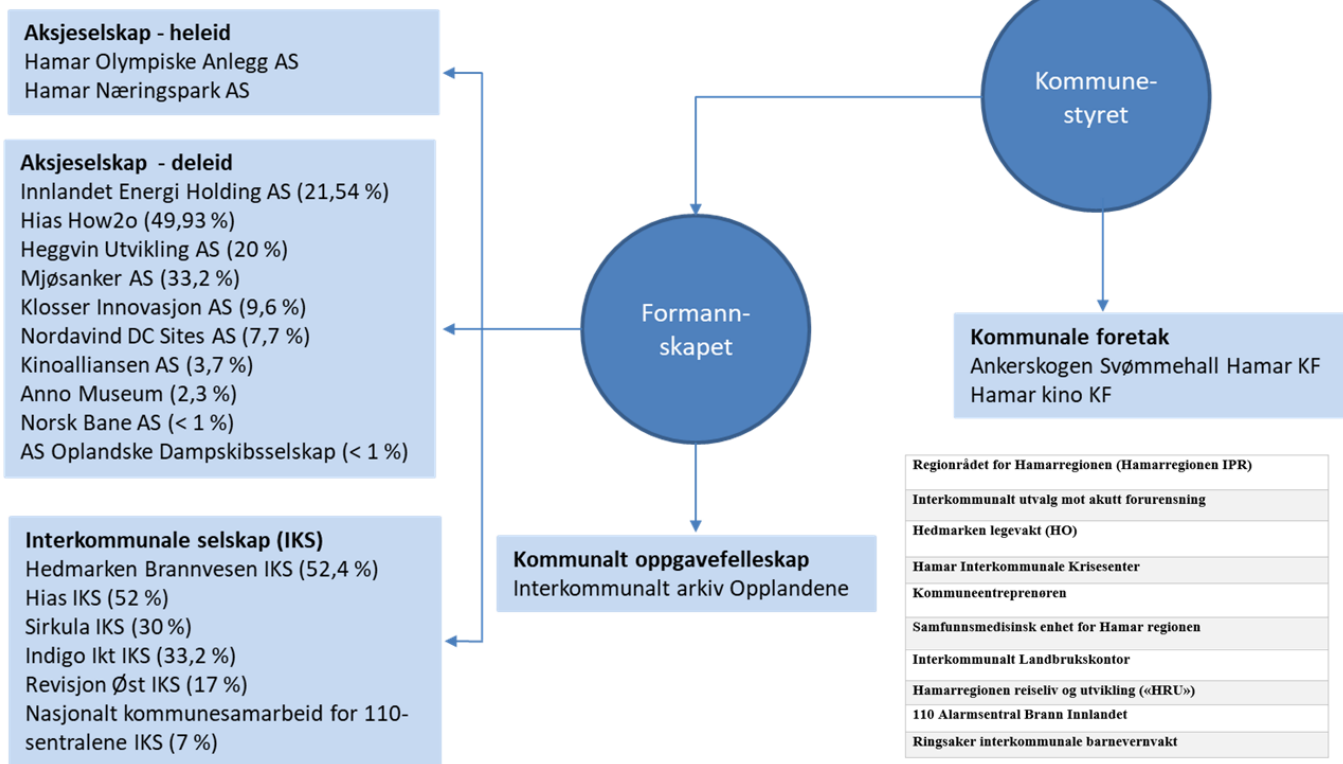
Aksjeselskap - heleid
Hamar Olympiske Anlegg AS
Hamar Næringspark AS

Aksjeselskap - deleid
Innlandet Energi Holding AS (21,54 %)
Hias How2o (49,93 %)
Heggvin Utvikling AS (20 %)
Mjøsanker AS (33,2 %)
Klosser Innovasjon AS (9,6 %)
Nordavind DC Sites AS (7,7 %)
Kinoalliansen AS (3,7 %)
Anno Museum (2,3 %)
Norsk Bane AS (< 1 %)
AS Oplandske Dampskibsselskap (< 1 %)

Interkommunale selskap (IKS)
Hedmarken Brannvesen IKS (52,4 %)
Hias IKS (52 %)
Sirkula IKS (30 %)
Indigo Ikt IKS (33,2 %)
Revisjon Øst IKS (17 %)
Nasjonalt kommunesamarbeid for 110-sentralene IKS (7 %)

Kommune-styret

Formann-skapet

Kommunale foretak
Ankerskogen Svømmehall Hamar KF
Hamar kino KF

Kommunalt oppgavefelleskap
Interkommunalt arkiv Opplandene

| Regionrådet for Hamarregionen (Hamarregionen IPR) |
|---|
| Interkommunalt utvalg mot akutt forurensning |
| Hedmarken legevakt (HO) |
| Hamar Interkommunale Krisesenter |
| Kommuneentreprenøren |
| Samfunnsmedisinsk enhet for Hamar regionen |
| Interkommunalt Landbrukskontor |
| Hamarregionen reiseliv og utvikling («HRU») |
| 110 Alarmsentral Brann Innlandet |
| Ringsaker interkommunale barnevernvakt |